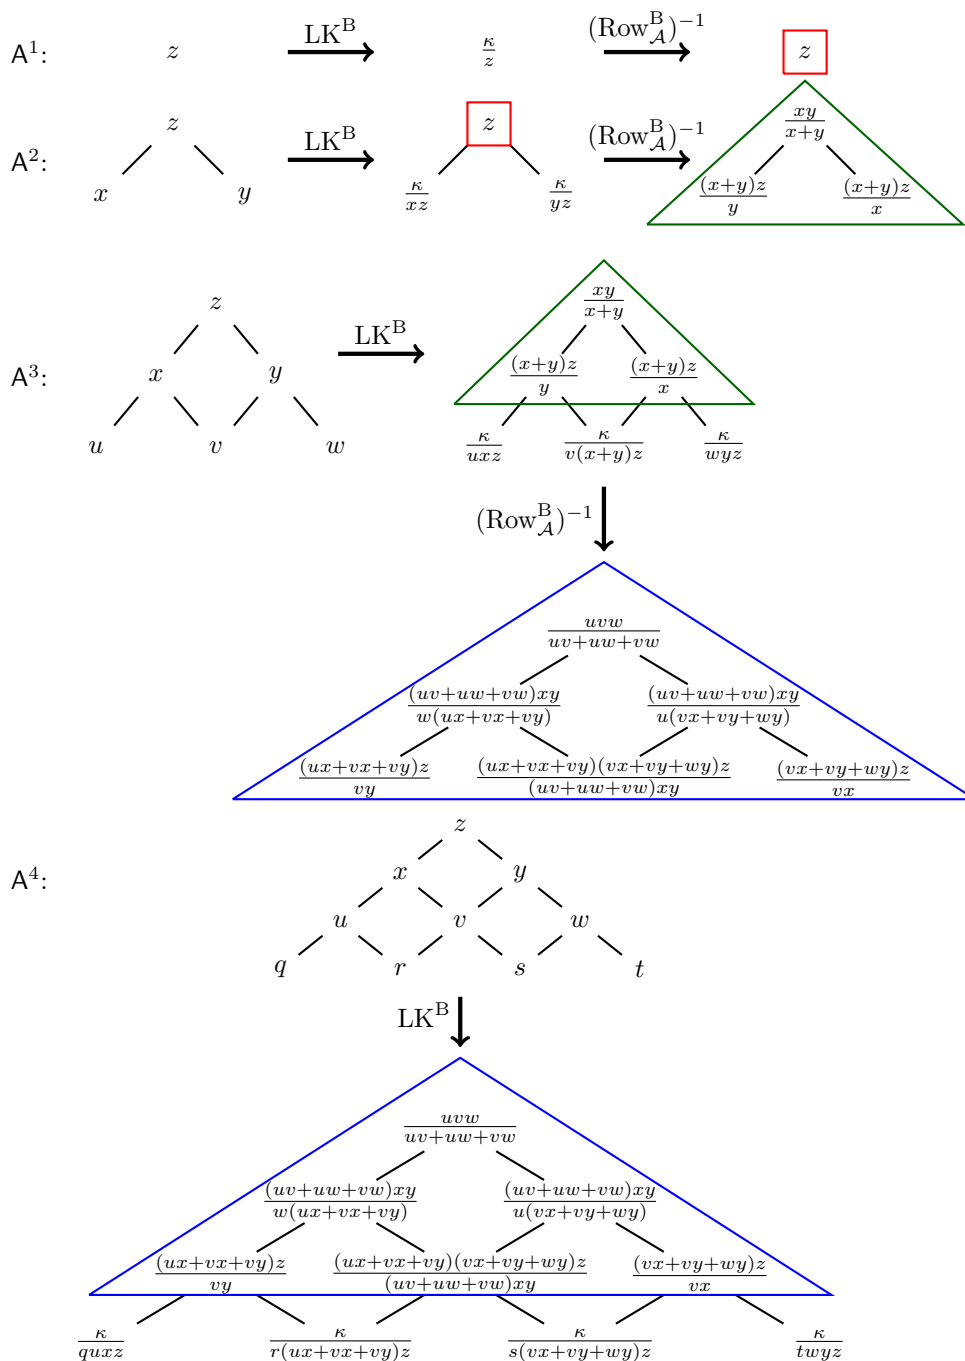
$A^1$: $z$ $\xrightarrow{LK^B}$ $\frac{\kappa}{z}$ $\xrightarrow{(Row^B_{\mathcal{A}})^{-1}}$ $z$

$A^2$: $z$ $x$ $y$ $\xrightarrow{LK^B}$ $z$ $\frac{\kappa}{xz}$ $\frac{\kappa}{yz}$ $\xrightarrow{(Row^B_{\mathcal{A}})^{-1}}$ $\frac{xy}{x+y}$ $\frac{(x+y)z}{y}$ $\frac{(x+y)z}{x}$

$A^3$: $z$ $x$ $y$ $u$ $v$ $w$ $\xrightarrow{LK^B}$ $\frac{xy}{x+y}$ $\frac{(x+y)z}{y}$ $\frac{(x+y)z}{x}$ $\frac{\kappa}{uxz}$ $\frac{\kappa}{v(x+y)z}$ $\frac{\kappa}{wyz}$

$(Row^B_{\mathcal{A}})^{-1}$

$\frac{uvw}{uv+uw+vw}$
$\frac{(uv+uw+vw)xy}{w(ux+vx+vy)}$ $\frac{(uv+uw+vw)xy}{u(vx+vy+wy)}$
$\frac{(ux+vx+vy)z}{vy}$ $\frac{(ux+vx+vy)(vx+vy+wy)z}{(uv+uw+vw)xy}$ $\frac{(vx+vy+wy)z}{vx}$

$A^4$: $z$ $x$ $y$ $u$ $v$ $w$ $q$ $r$ $s$ $t$

$LK^B$

$\frac{uvw}{uv+uw+vw}$
$\frac{(uv+uw+vw)xy}{w(ux+vx+vy)}$ $\frac{(uv+uw+vw)xy}{u(vx+vy+wy)}$
$\frac{(ux+vx+vy)z}{vy}$ $\frac{(ux+vx+vy)(vx+vy+wy)z}{(uv+uw+vw)xy}$ $\frac{(vx+vy+wy)z}{vx}$
$\frac{\kappa}{quxz}$ $\frac{\kappa}{r(ux+vx+vy)z}$ $\frac{\kappa}{s(vx+vy+wy)z}$ $\frac{\kappa}{twyz}$